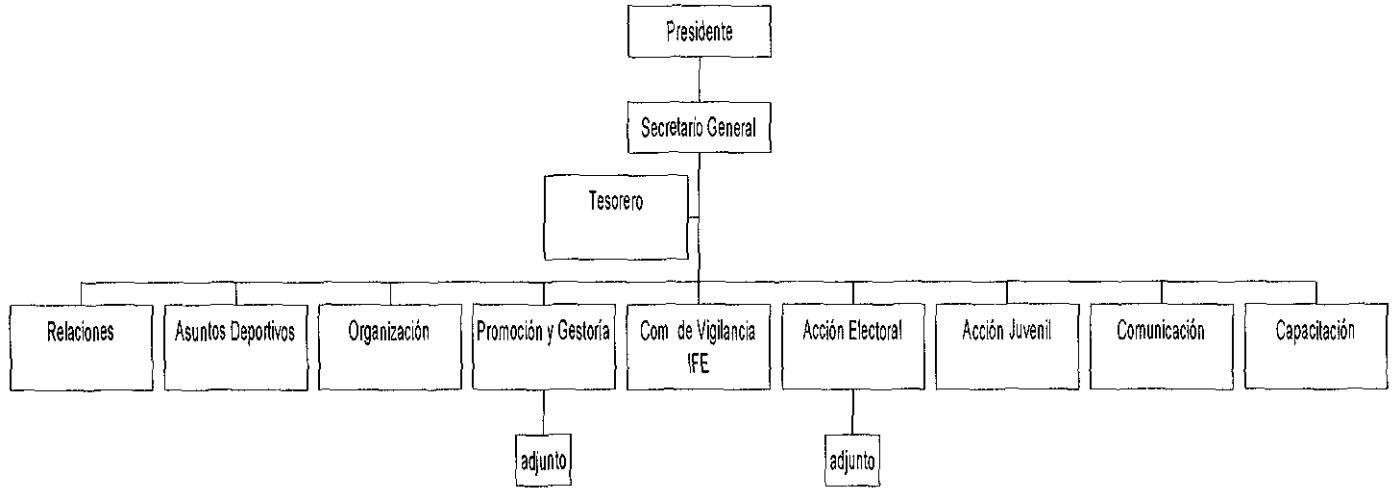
Presidente

Secretario General

Tesorero

Relaciones

Asuntos Deportivos

Organización

Promoción y Gestoría

Com de Vigilancia \FE

Acción Electoral

Acción Juvenil

Comunicación

Capacitación

adjunto

adjunto